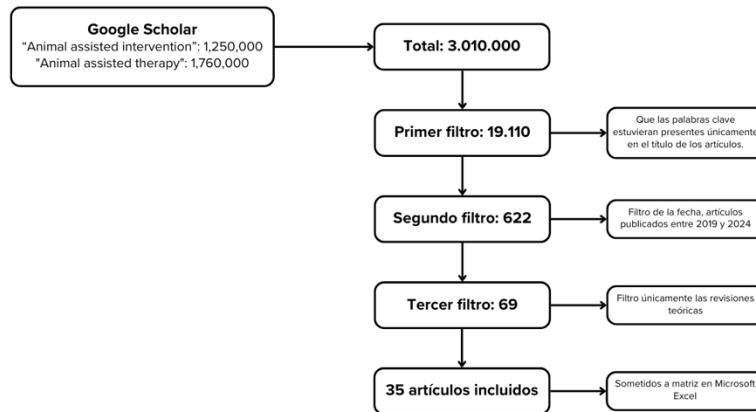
Google Scholar
“Animal assisted intervention”: 1,250,000
"Animal assisted therapy": 1,760,000

Total: 3.010.000

Primer filtro: 19.110

Que las palabras clave estuvieran presentes únicamente en el título de los artículos.

Segundo filtro: 622

Filtro de la fecha, artículos publicados entre 2019 y 2024

Tercer filtro: 69

Filtro únicamente las revisiones teóricas

35 artículos incluidos

Sometidos a matriz en Microsoft Excel